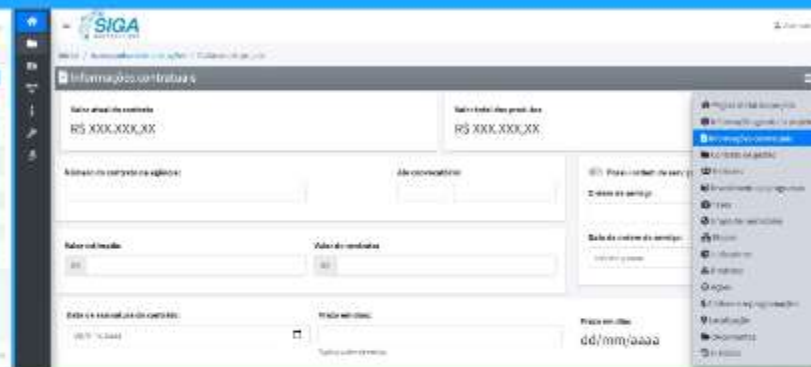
SIGA

Informações contratuais

Saldo atual do contrato
R$ XXX.XXX,XX

Saldo total dos produtos
R$ XXX.XXX,XX

Número do contrato na agência:

Ano do contrato:

Ordem de serviço

Valor estimado:
R$

Valor do contrato:
R$

Data da ordem de serviço:

Data de assinatura do contrato:

Prazo em dias:

Prazo em dias:
dd/mm/aaaa

Informações contratuais

Documentos

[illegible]